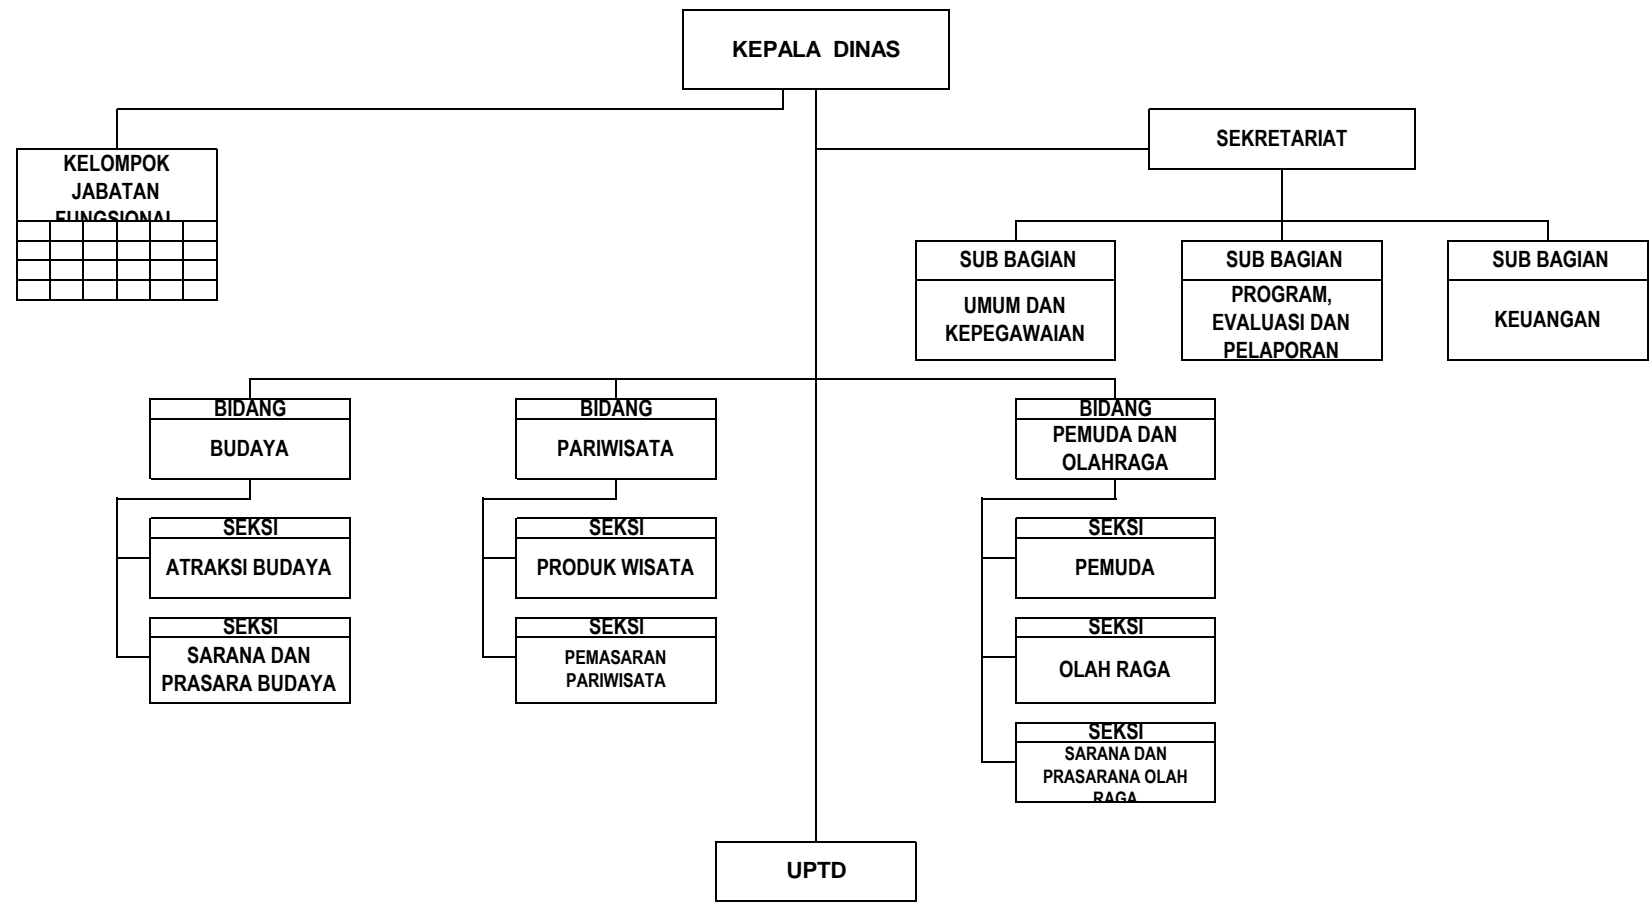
KEPALA DINAS

KELOMPOK JABATAN FUNGSIONAL

SEKRETARIAT

SUB BAGIAN
UMUM DAN KEPEGAWAIAN

SUB BAGIAN
PROGRAM, EVALUASI DAN PELAPORAN

SUB BAGIAN
KEUANGAN

BIDANG
BUDAYA

SEKSI
ATRAKSI BUDAYA

SEKSI
SARANA DAN PRASARA BUDAYA

BIDANG
PARIWISATA

SEKSI
PRODUK WISATA

SEKSI
PEMASARAN PARIWISATA

BIDANG
PEMUDA DAN OLAHRAGA

SEKSI
PEMUDA

SEKSI
OLAH RAGA

SEKSI
SARANA DAN PRASARANA OLAH RAGA

UPTD